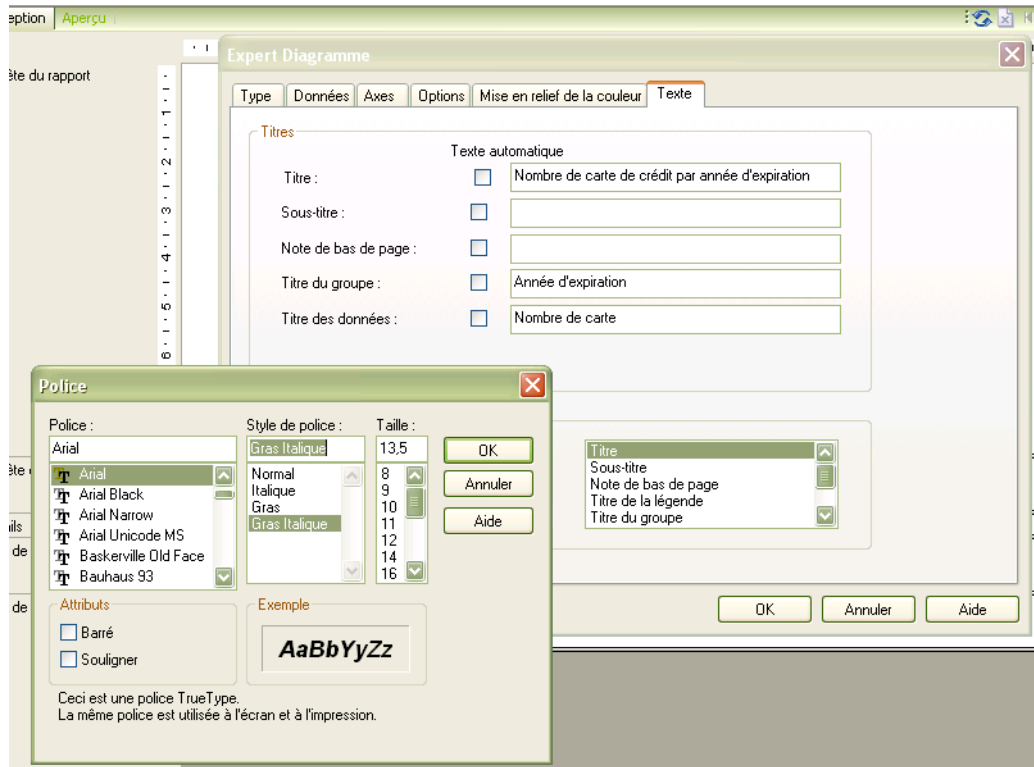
eption Aperçu

ête du rapport

Expert Diagramme

Type | Données | Axes | Options | Mise en relief de la couleur | Texte

Titres

Texte automatique

Titre : Nombre de carte de crédit par année d'expiration

Sous-titre :

Note de bas de page :

Titre du groupe : Année d'expiration

Titre des données : Nombre de carte

Titre
Sous-titre
Note de bas de page
Titre de la légende
Titre du groupe

OK | Annuler | Aide

Police

Police :
Arial
Arial
Arial Black
Arial Narrow
Arial Unicode MS
Baskerville Old Face
Bauhaus 93

Style de police :
Gras Italique
Normal
Italique
Gras
Gras Italique

Taille :
13,5
8
9
10
11
12
14
16

OK
Annuler
Aide

Attributs
Barré
Souligner

Exemple
AaBbYyZz

Ceci est une police TrueType.
La même police est utilisée à l'écran et à l'impression.

ête
ils
de
de